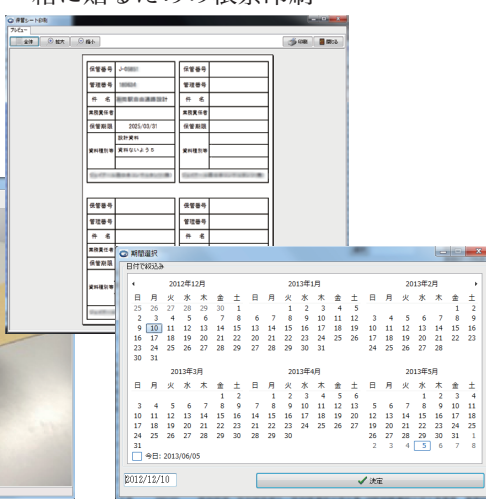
箱に貼るための背表紙印刷

保管シート印刷

プレビュー

全体　拡大　縮小

印刷　閉じる

| 保管番号 | J-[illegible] |
|---|---|
| 管理番号 | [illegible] |
| 件　名 | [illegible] |
| 業務責任者 | |
| 保管期限 | 2021/03/31 |
| 資料種別等 | 設計資料 資料ないようう5 |

| 保管番号 | |
|---|---|
| 管理番号 | |
| 件　名 | |
| 業務責任者 | |
| 保管期限 | |
| 資料種別等 | |

| 保管番号 | |
|---|---|
| 管理番号 | |
| 件　名 | |
| 業務責任者 | |
| 保管期限 | |
| 資料種別等 | |

| 保管番号 | |
|---|---|
| 管理番号 | |
| 件　名 | |

期間選択

日付で絞込み

2012年12月

| 日 | 月 | 火 | 水 | 木 | 金 | 土 |
|---|---|---|---|---|---|---|
| 25 | 26 | 27 | 28 | 29 | 30 | 1 |
| 2 | 3 | 4 | 5 | 6 | 7 | 8 |
| 9 | 10 | 11 | 12 | 13 | 14 | 15 |
| 16 | 17 | 18 | 19 | 20 | 21 | 22 |
| 23 | 24 | 25 | 26 | 27 | 28 | 29 |
| 30 | 31 | | | | | |

2013年1月

| 日 | 月 | 火 | 水 | 木 | 金 | 土 |
|---|---|---|---|---|---|---|
| | | 1 | 2 | 3 | 4 | 5 |
| 6 | 7 | 8 | 9 | 10 | 11 | 12 |
| 13 | 14 | 15 | 16 | 17 | 18 | 19 |
| 20 | 21 | 22 | 23 | 24 | 25 | 26 |
| 27 | 28 | 29 | 30 | 31 | | |

2013年2月

| 日 | 月 | 火 | 水 | 木 | 金 | 土 |
|---|---|---|---|---|---|---|
| | | | | | 1 | 2 |
| 3 | 4 | 5 | 6 | 7 | 8 | 9 |
| 10 | 11 | 12 | 13 | 14 | 15 | 16 |
| 17 | 18 | 19 | 20 | 21 | 22 | 23 |
| 24 | 25 | 26 | 27 | 28 | | |

2013年3月

| 日 | 月 | 火 | 水 | 木 | 金 | 土 |
|---|---|---|---|---|---|---|
| | | | | | 1 | 2 |
| 3 | 4 | 5 | 6 | 7 | 8 | 9 |
| 10 | 11 | 12 | 13 | 14 | 15 | 16 |
| 17 | 18 | 19 | 20 | 21 | 22 | 23 |
| 24 | 25 | 26 | 27 | 28 | 29 | 30 |
| 31 | | | | | | |

2013年4月

| 日 | 月 | 火 | 水 | 木 | 金 | 土 |
|---|---|---|---|---|---|---|
| | 1 | 2 | 3 | 4 | 5 | 6 |
| 7 | 8 | 9 | 10 | 11 | 12 | 13 |
| 14 | 15 | 16 | 17 | 18 | 19 | 20 |
| 21 | 22 | 23 | 24 | 25 | 26 | 27 |
| 28 | 29 | 30 | | | | |

2013年5月

| 日 | 月 | 火 | 水 | 木 | 金 | 土 |
|---|---|---|---|---|---|---|
| | | | 1 | 2 | 3 | 4 |
| 5 | 6 | 7 | 8 | 9 | 10 | 11 |
| 12 | 13 | 14 | 15 | 16 | 17 | 18 |
| 19 | 20 | 21 | 22 | 23 | 24 | 25 |
| 26 | 27 | 28 | 29 | 30 | 31 | 1 |
| 2 | 3 | 4 | 5 | 6 | 7 | 8 |

今日: 2013/06/05

2012/12/10

決定